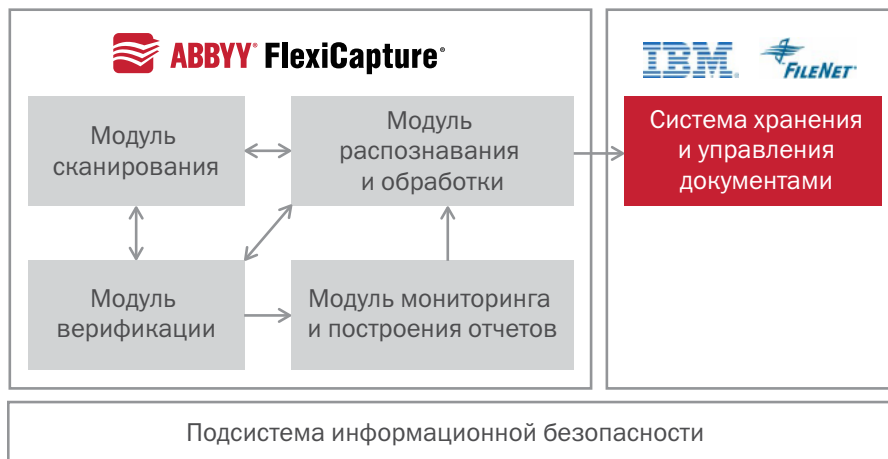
ABBYY® FlexiCapture®

Модуль сканирования

Модуль распознавания и обработки

Модуль верификации

Модуль мониторинга и построения отчетов

IBM. FILENET

Система хранения и управления документами

Подсистема информационной безопасности